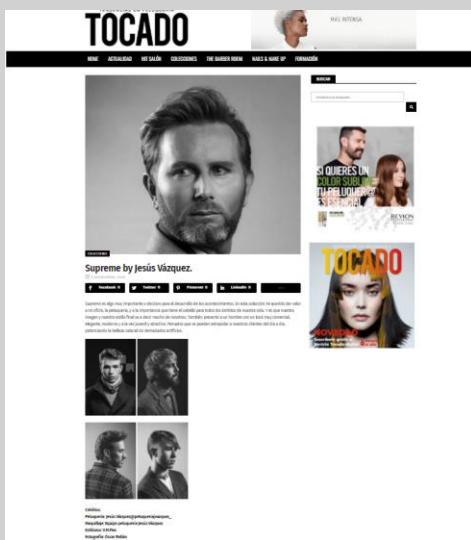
TOCADO

MÁS INTENSA

HOME ACTUALIDAD HIT SALÓN COLECCIONES THE BARBER ROOM NAILS & MAKE UP FORMACIÓN

BUSCAR

COLECCIONES

Supreme by Jesús Vázquez.

Facebook Twitter Pinterest LinkedIn

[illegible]

SI QUIERES UN COLOR SUBLIME TU PELUQUERO ES ESENCIAL

REVLON

TOCADO

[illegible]

Créditos:
Peluquería: Jesús Vázquez
Maquillaje: Equipo peluquería Jesús Vázquez
Estilismo: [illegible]
Fotografía: Óscar Rellán